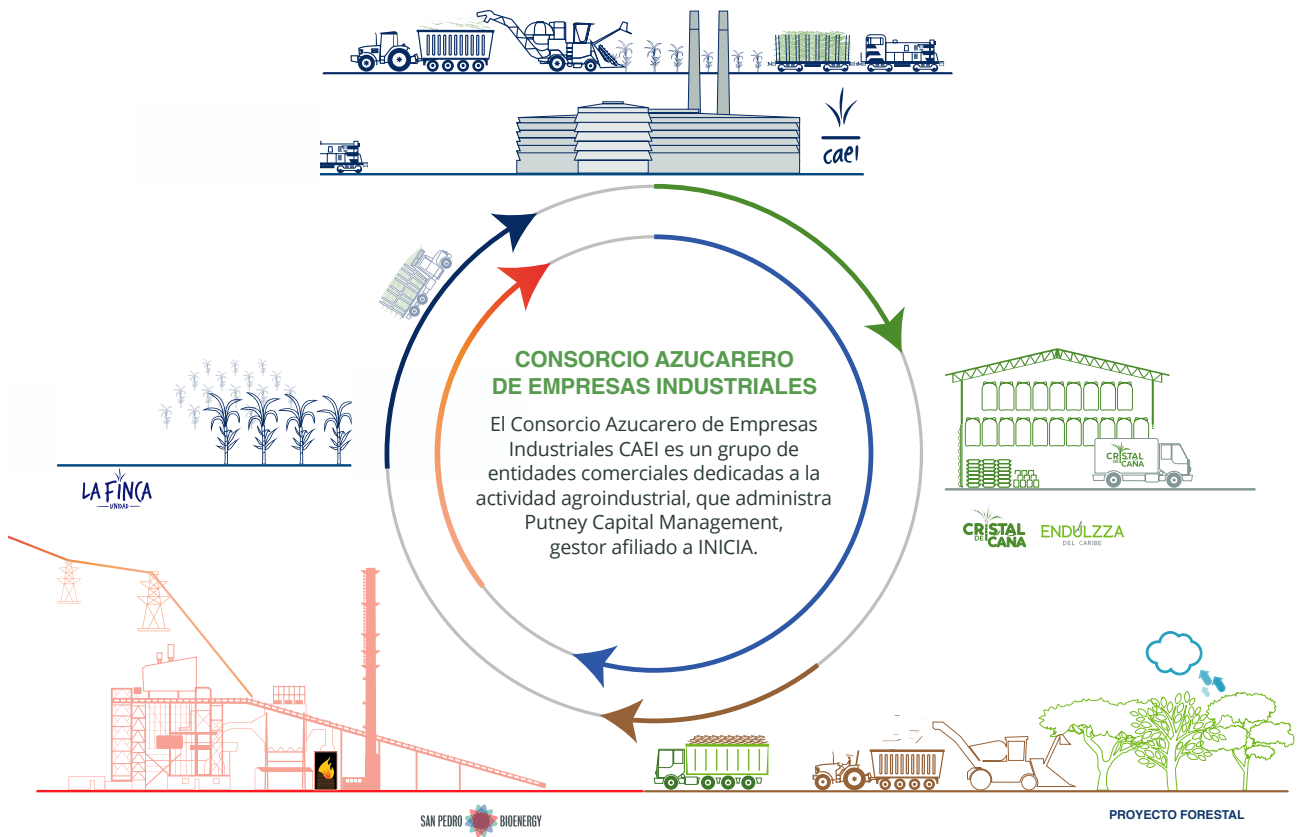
caei

CONSORCIO AZUCARERO DE EMPRESAS INDUSTRIALES

El Consorcio Azucarero de Empresas Industriales CAEI es un grupo de entidades comerciales dedicadas a la actividad agroindustrial, que administra Putney Capital Management, gestor afiliado a INICIA.

LA FINCA
UNIDAD

CRISTAL DE CAÑA

CRISTAL DE CAÑA

ENDULZZA
DEL CARIBE

SAN PEDRO BIOENERGY

PROYECTO FORESTAL